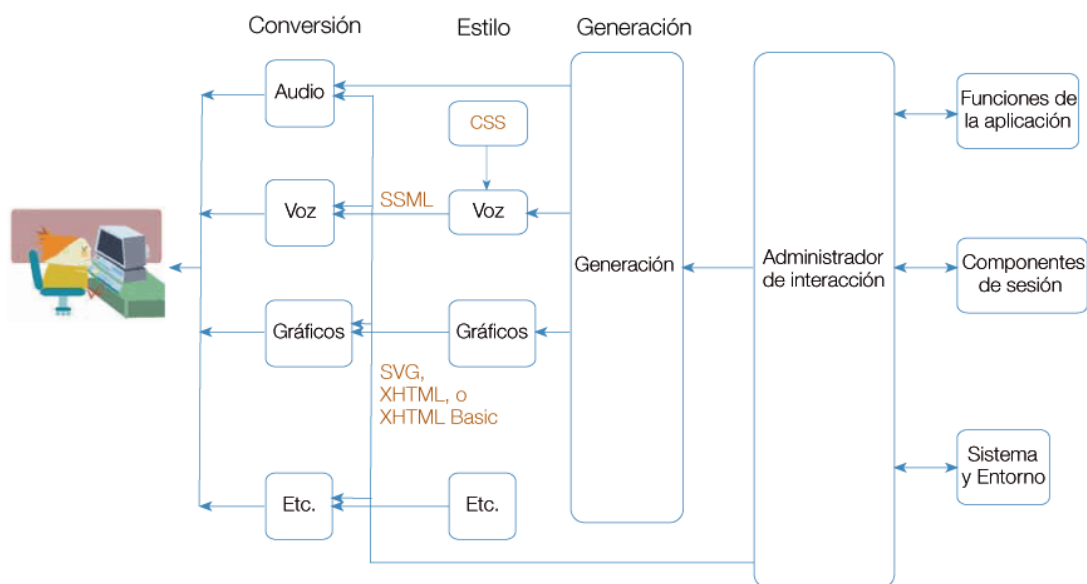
Conversión

Estilo

Generación

Audio

CSS

Funciones de la aplicación

Voz

SSML

Voz

Generación

Administrador de interacción

Componentes de sesión

Gráficos

Gráficos

SVG, XHTML, o XHTML Basic

Sistema y Entorno

Etc.

Etc.